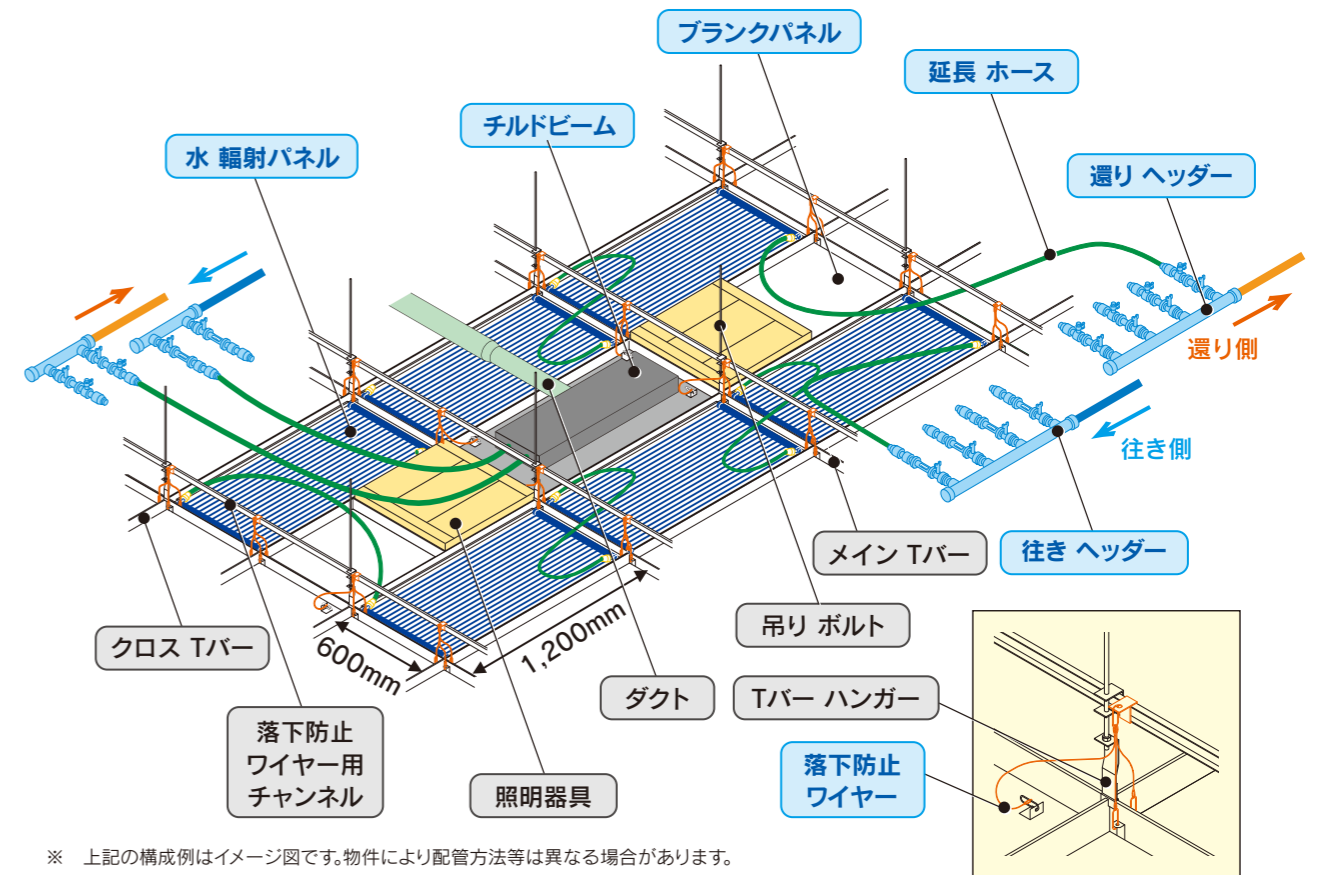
ブランクパネル

延長 ホース

チルドビーム

水 輻射パネル

還り ヘッダー

還り側

往き側

メイン Tバー

往き ヘッダー

吊り ボルト

クロス Tバー

600mm

1,200mm

ダクト

Tバー ハンガー

落下防止
ワイヤー用
チャンネル

落下防止
ワイヤー

照明器具

※ 上記の構成例はイメージ図です。物件により配管方法等は異なる場合があります。